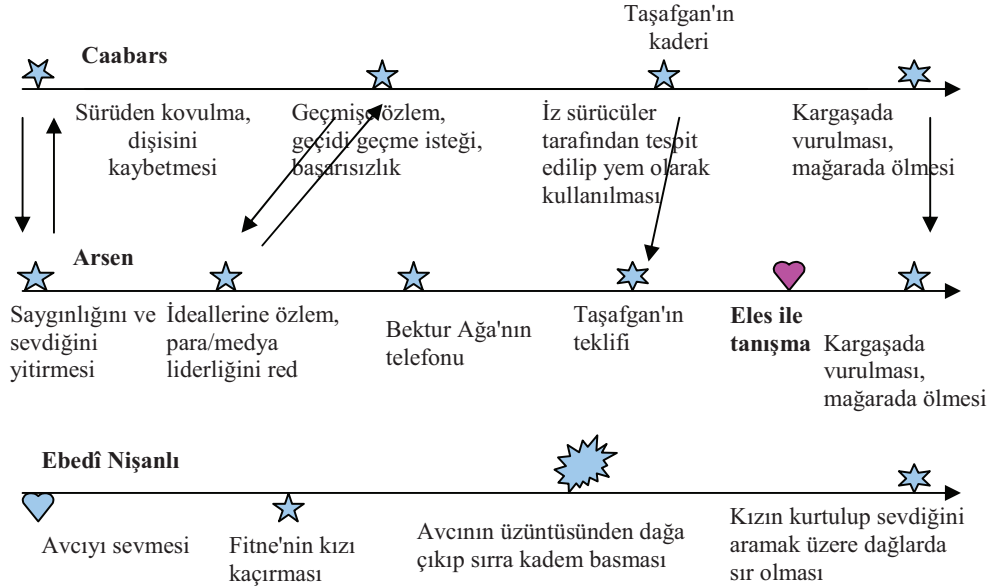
Caabars

Taşafgan'ın kaderi

Sürüden kovulma, dişisini kaybetmesi

Geçmişe özlem, geçidi geçme isteği, başarısızlık

İz sürücüler tarafından tespit edilip yem olarak kullanılması

Kargaşada vurulması, mağarada ölmesi

Arsen

Saygınlığını ve sevdiğini yitirmesi

İdeallerine özlem, para/medya liderliğini red

Bektur Ağa'nın telefonu

Taşafgan'ın teklifi

**Eles ile tanışma**

Kargaşada vurulması, mağarada ölmesi

Ebedî Nişanlı

Avcıyı sevmesi

Fitne'nin kızı kaçırması

Avcının üzüntüsünden dağa çıkıp sırra kadem basması

Kızın kurtulup sevdiğini aramak üzere dağlarda sır olması